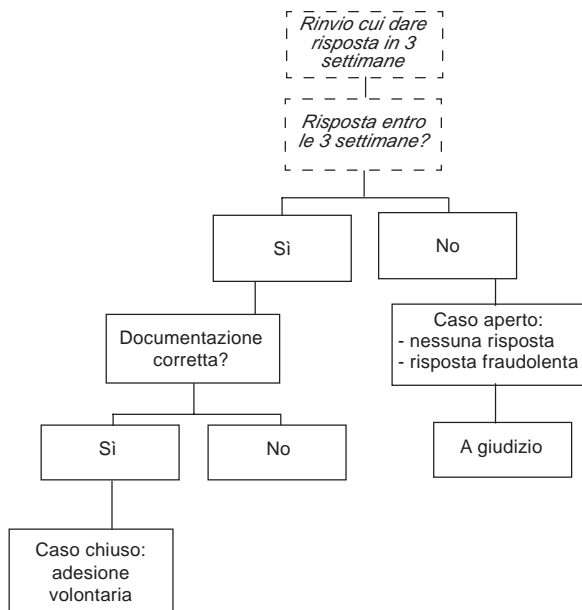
Rinvio cui dare risposta in 3 settimane

Risposta entro le 3 settimane?

Sì

No

Documentazione corretta?

Caso aperto:
- nessuna risposta
- risposta fraudolenta

Sì

No

A giudizio

Caso chiuso: adesione volontaria